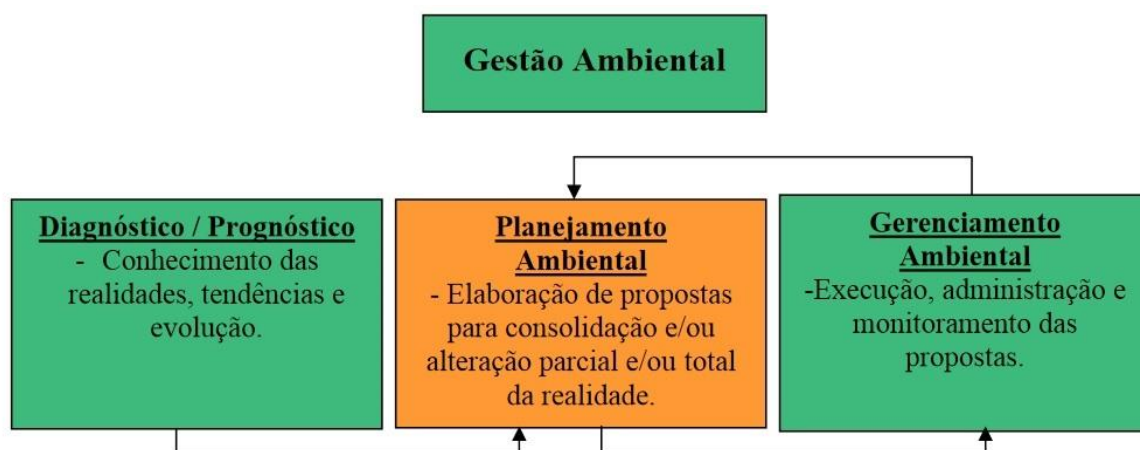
Gestão Ambiental

Diagnóstico / Prognóstico
- Conhecimento das realidades, tendências e evolução.

Planejamento Ambiental
- Elaboração de propostas para consolidação e/ou alteração parcial e/ou total da realidade.

Gerenciamento Ambiental
-Execução, administração e monitoramento das propostas.